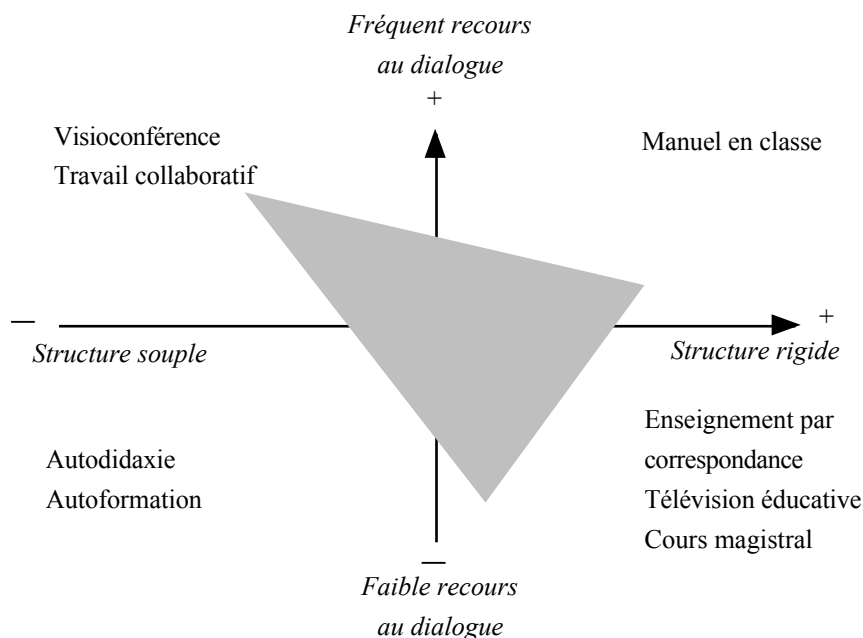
*Fréquent recours au dialogue*

+

Visioconférence
Travail collaboratif

Manuel en classe

—

+

*Structure souple*

*Structure rigide*

Autodidaxie
Autoformation

Enseignement par correspondance
Télévision éducative
Cours magistral

—

*Faible recours au dialogue*